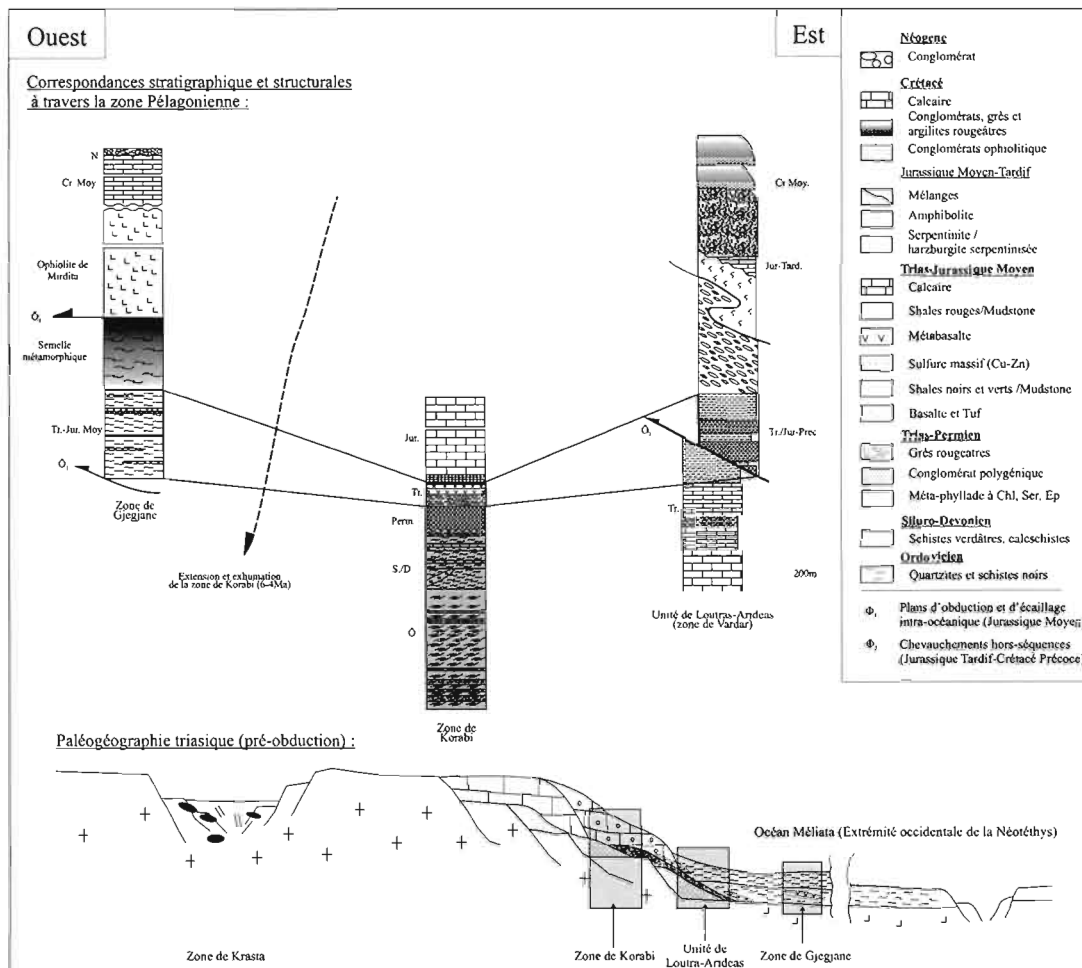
Ouest

Est

Correspondances stratigraphique et structurales à travers la zone Pélagonienne :

N

Cr Moy

Ophiolite de Mirdita

$Φ_1$

Semelle métamorphique

Tr.-Jur. Moy

$Φ_1$

Zone de Gjegjane

Extension et exhumation de la zone de Korabi (6-4Ma)

Jur.

Tr.

Perm

S/D

O

Zone de Korabi

Cr Moy.

Jur-Tard.

$Φ_2$

Tr./Jur-Prec

Tr.

200m

Unité de Loutras-Aridéas (zone de Vardar)

Néogène
Conglomérat
Crétacé
Calcaire
Conglomérats, grès et argilites rougeâtres
Conglomérats ophiolitique
Jurassique Moyen-Tardif
Mélanges
Amphibolite
Serpentinite / harzburgite serpentinisée
Trias-Jurassique Moyen
Calcaire
Shales rouges/Mudstone
Métabasalte
Sulfure massif (Cu-Zn)
Shales noirs et verts /Mudstone
Basalte et Tuf
Trias-Permien
Grès rougeatres
Conglomérat polygénique
Méta-phyllade à Chl, Ser, Ep
Siluro-Devonien
Schistes verdâtres, calcschistes
Ordovicien
Quartzites et schistes noirs
$Φ_1$ Plans d'obduction et d'écaillage intra-océanique (Jurassique Moyen)
$Φ_2$ Chevauchements hors-séquences (Jurassique Tardif-Crétacé Précoce)

Paléogéographie triasique (pré-obduction) :

Océan Méliata (Extrémité occidentale de la Néotéthys)

Zone de Krasta

Zone de Korabi

Unité de Loutra-Aridéas

Zone de Gjegjane